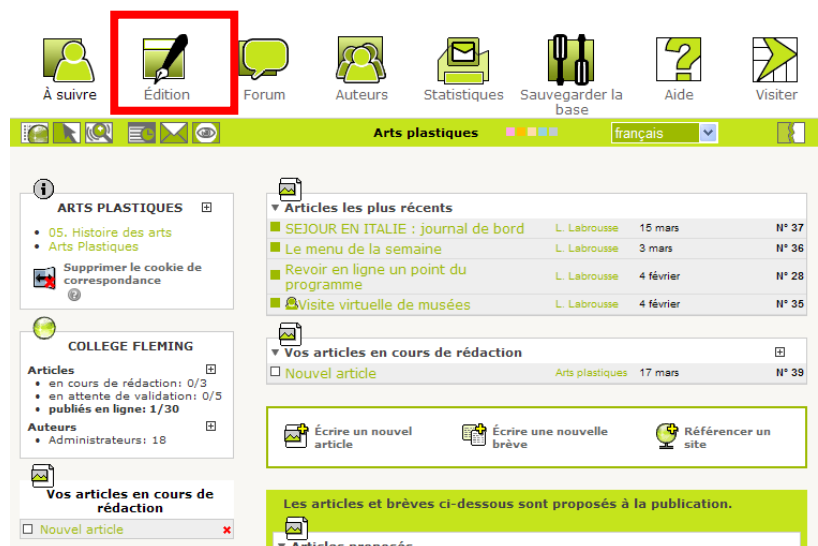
À suivre
Édition
Forum
Auteurs
Statistiques
Sauvegarder la base
Aide
Visiter

Arts plastiques
français

ARTS PLASTIQUES
• 05. Histoire des arts
• Arts Plastiques
Supprimer le cookie de correspondance

COLLEGE FLEMING
Articles
• en cours de rédaction: 0/3
• en attente de validation: 0/5
• publiés en ligne: 1/30
Auteurs
• Administrateurs: 18

Vos articles en cours de rédaction
Nouvel article

Articles les plus récents

| | | | |
|---|---|---|---|
| SEJOUR EN ITALIE : journal de bord | L. Labrousse | 15 mars | N° 37 |
| Le menu de la semaine | L. Labrousse | 3 mars | N° 36 |
| Revoir en ligne un point du programme | L. Labrousse | 4 février | N° 28 |
| Visite virtuelle de musées | L. Labrousse | 4 février | N° 35 |

Vos articles en cours de rédaction

| | | | |
|---|---|---|---|
| Nouvel article | Arts plastiques | 17 mars | N° 39 |

Écrire un nouvel article
Écrire une nouvelle brève
Référencer un site

Les articles et brèves ci-dessous sont proposés à la publication.
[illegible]